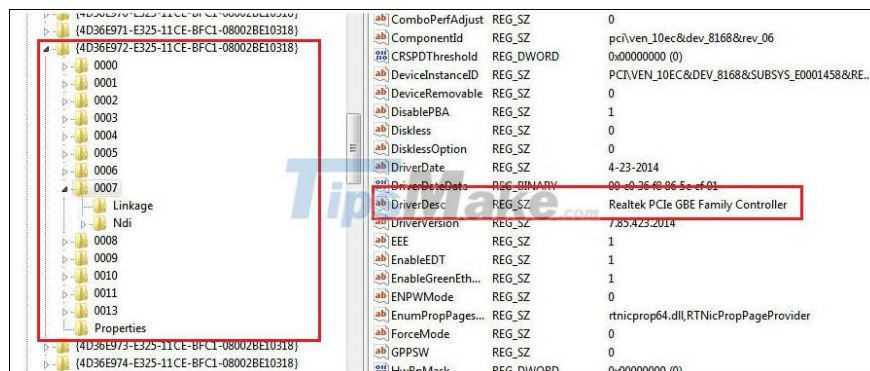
{4D36E970-E325-11CE-BFC1-08002BE10318}
{4D36E971-E325-11CE-BFC1-08002BE10318}
{4D36E972-E325-11CE-BFC1-08002BE10318}
0000
0001
0002
0003
0004
0005
0006
0007
Linkage
Ndi
0008
0009
0010
0011
0013
Properties
{4D36E973-E325-11CE-BFC1-08002BE10318}
{4D36E974-E325-11CE-BFC1-08002BE10318}

| | | |
|---|---|---|
| ComboPerfAdjust | REG_SZ | 0 |
| ComponentId | REG_SZ | pci\ven_10ec&dev_8168&rev_06 |
| CRSPDThreshold | REG_DWORD | 0x00000000 (0) |
| DeviceInstanceID | REG_SZ | PCI\VEN_10EC&DEV_8168&SUBSYS_E0001458&RE... |
| DeviceRemovable | REG_SZ | 0 |
| DisablePBA | REG_SZ | 1 |
| Diskless | REG_SZ | 0 |
| DisklessOption | REG_SZ | 0 |
| DriverDate | REG_SZ | 4-23-2014 |
| DriverDateData | REG_BINARY | 00 c0 36 f8 86 5e cf 01 |
| DriverDesc | REG_SZ | Realtek PCIe GBE Family Controller |
| DriverVersion | REG_SZ | 7.85.423.2014 |
| EEE | REG_SZ | 1 |
| EnableEDT | REG_SZ | 1 |
| EnableGreenEth... | REG_SZ | 1 |
| ENPWMode | REG_SZ | 0 |
| EnumPropPages... | REG_SZ | rtnicprop64.dll,RTNicPropPageProvider |
| ForceMode | REG_SZ | 0 |
| GPPSW | REG_SZ | 0 |
| HwPsMask | REG_DWORD | 0x00000000 (0) |

TipsMake.com